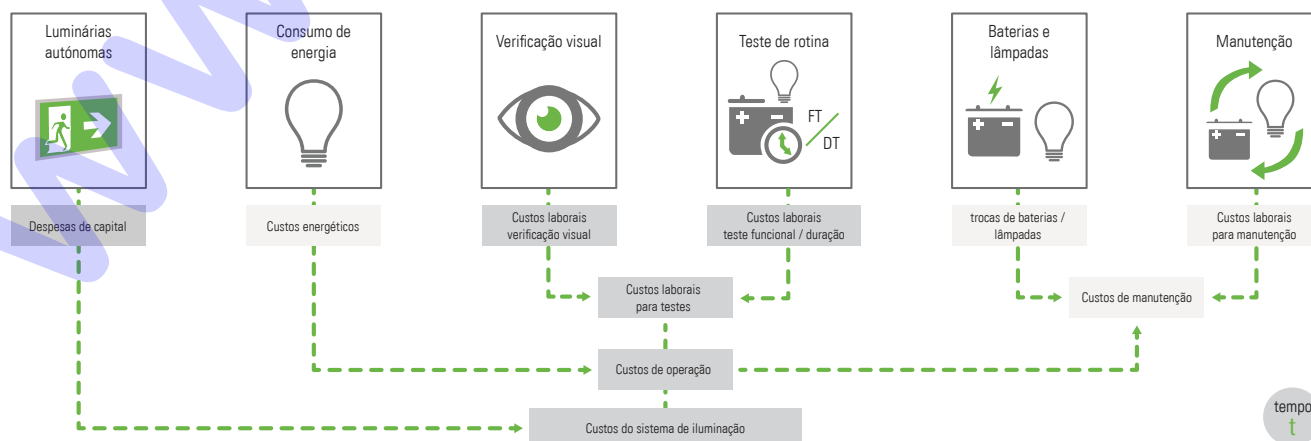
Luminárias autónomas

Consumo de energia

Verificação visual

Teste de rotina

FT

DT

Baterias e lâmpadas

Manutenção

Despesas de capital

Custos energéticos

Custos laborais verificação visual

Custos laborais teste funcional / duração

trocas de baterias / lâmpadas

Custos laborais para manutenção

Custos laborais para testes

Custos de manutenção

Custos de operação

Custos do sistema de iluminação

tempo

t